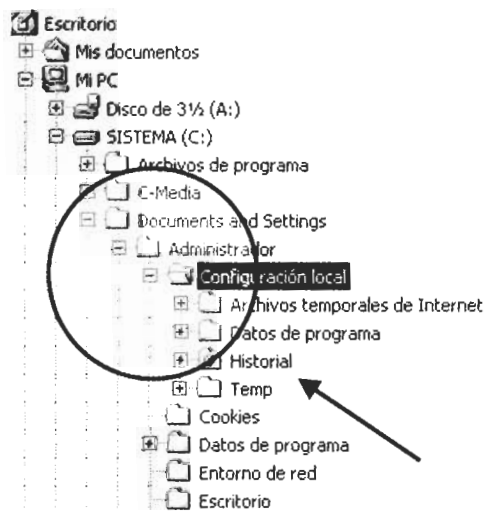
Escritorio
Mis documentos
Mi PC
Disco de 3½ (A:)
SISTEMA (C:)
Archivos de programa
C-Media
Documents and Settings
Administrador
Configuración local
Archivos temporales de Internet
Datos de programa
Historial
Temp
Cookies
Datos de programa
Entorno de red
Escritorio